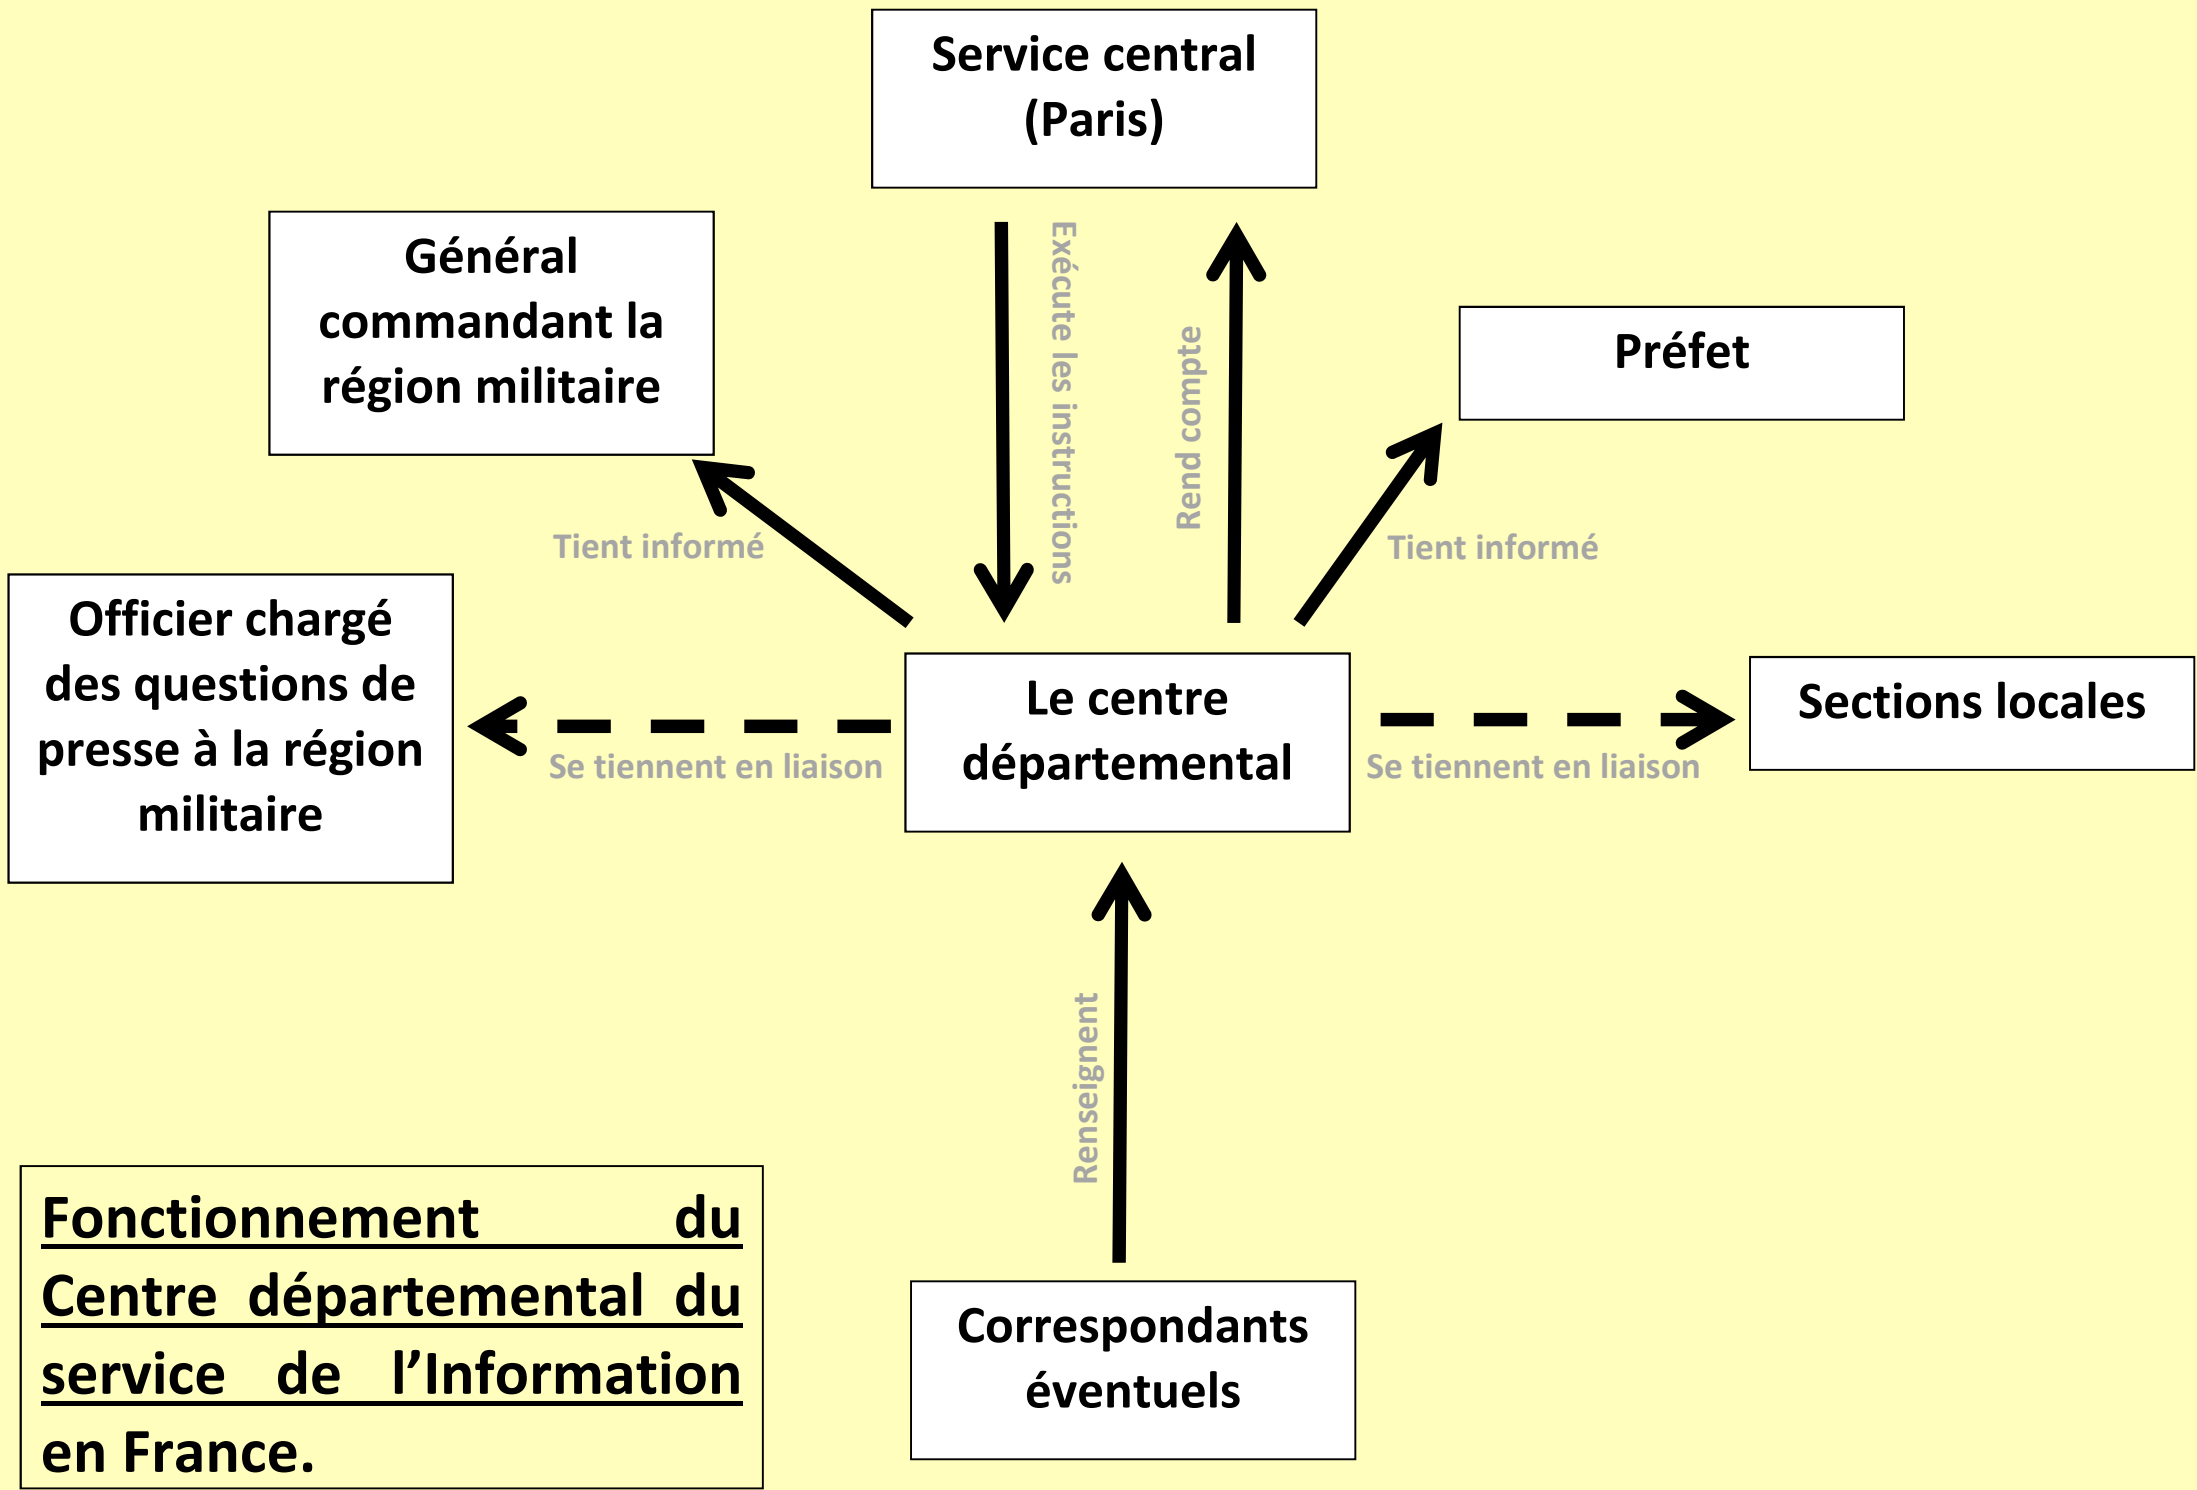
Service central (Paris)

Général commandant la région militaire

Exécute les instructions

Rend compte

Préfet

Tient informé

Tient informé

Officier chargé des questions de presse à la région militaire

Se tiennent en liaison

Le centre départemental

Se tiennent en liaison

Sections locales

Renseignent

Fonctionnement du Centre départemental du service de l'Information en France.

Correspondants éventuels